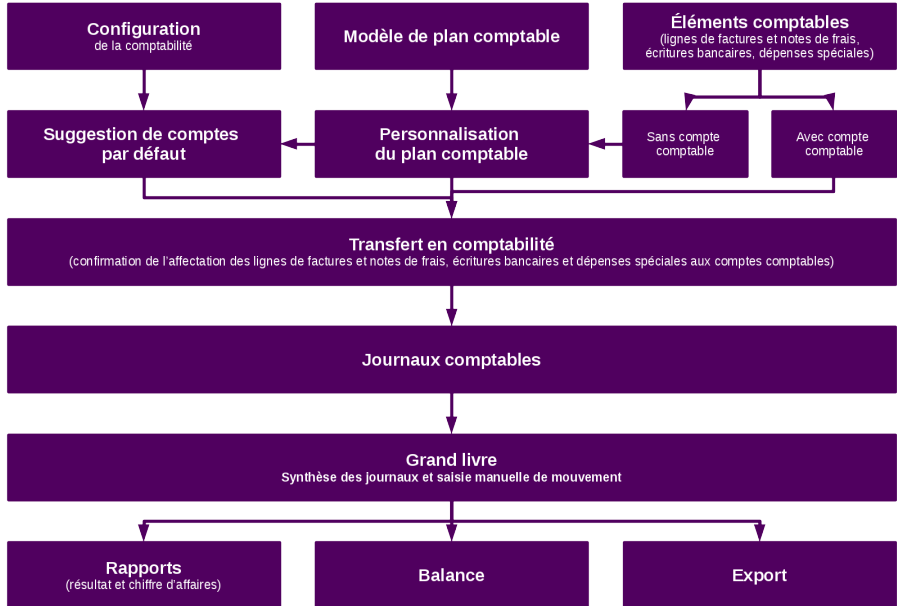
Configuration
de la comptabilité

Modèle de plan comptable

Éléments comptables
(lignes de factures et notes de frais, écritures bancaires, dépenses spéciales)

Suggestion de comptes par défaut

Personnalisation du plan comptable

Sans compte comptable

Avec compte comptable

Transfert en comptabilité
(confirmation de l'affectation des lignes de factures et notes de frais, écritures bancaires et dépenses spéciales aux comptes comptables)

Journaux comptables

Grand livre
Synthèse des journaux et saisie manuelle de mouvement

Rapports
(résultat et chiffre d'affaires)

Balance

Export